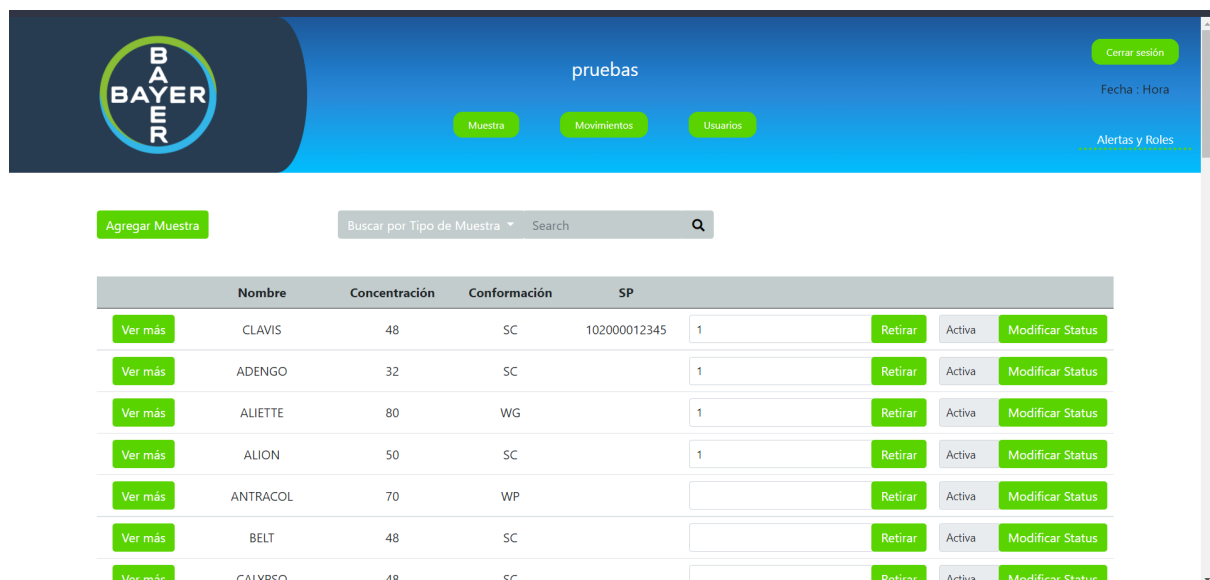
BAYER

pruebas

Muestra Movimientos Usuarios

Cerrar sesión

Fecha : Hora

Alertas y Roles

Agregar Muestra

Buscar por Tipo de Muestra Search

| | Nombre | Concentración | Conformación | SP | | | | |
|---|---|---|---|---|---|---|---|---|
| Ver más | CLAVIS | 48 | SC | 102000012345 | 1 | Retirar | Activa | Modificar Status |
| Ver más | ADENGO | 32 | SC | | 1 | Retirar | Activa | Modificar Status |
| Ver más | ALIETTE | 80 | WG | | 1 | Retirar | Activa | Modificar Status |
| Ver más | ALION | 50 | SC | | 1 | Retirar | Activa | Modificar Status |
| Ver más | ANTRACOL | 70 | WP | | | Retirar | Activa | Modificar Status |
| Ver más | BELT | 48 | SC | | | Retirar | Activa | Modificar Status |
| Ver más | CALYPSO | 48 | SC | | | Retirar | Activa | Modificar Status |